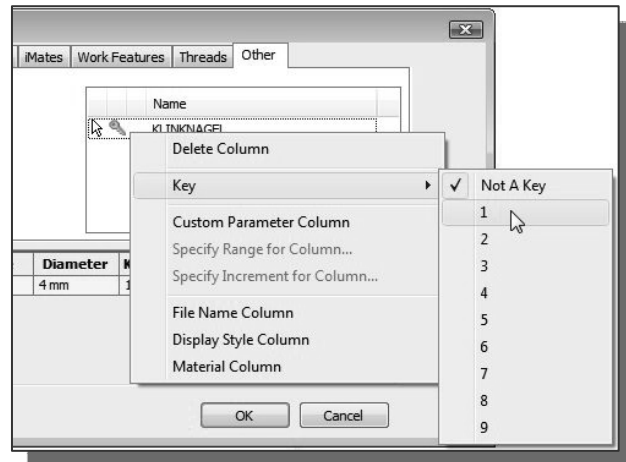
iMates | Work Features | Threads | Other

Name

KLINKNAGEL

Diameter

4 mm

Delete Column

Key

Custom Parameter Column

Specify Range for Column...

Specify Increment for Column...

File Name Column

Display Style Column

Material Column

✓ Not A Key

1

2

3

4

5

6

7

8

9

OK

Cancel